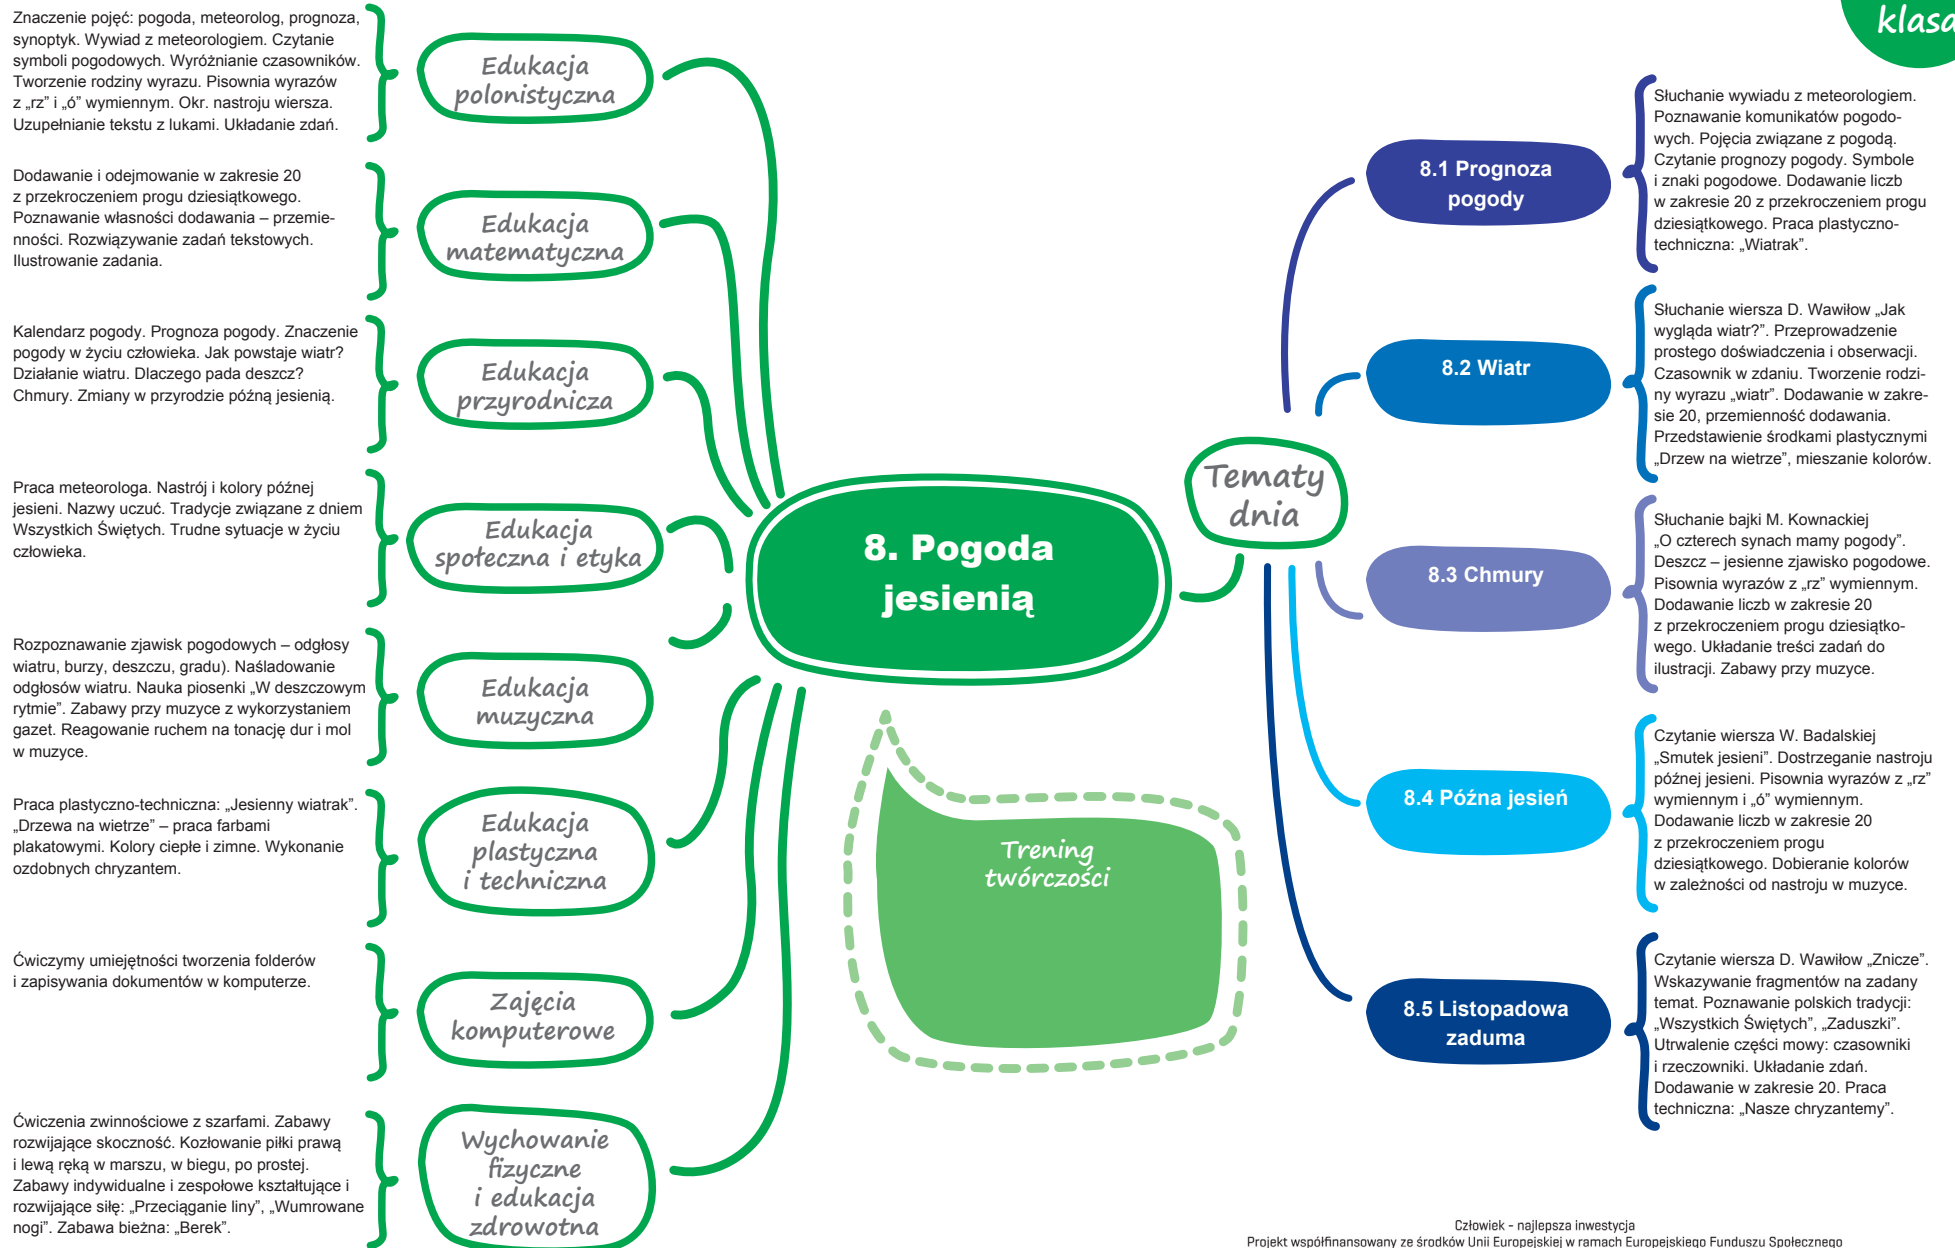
klasa

Znaczenie pojęć: pogoda, meteorolog, prognoza, synoptyk. Wywiad z meteorologiem. Czytanie symboli pogodowych. Wyróżnianie czasowników. Tworzenie rodziny wyrazu. Pisownia wyrazów z „rz" i „ó" wymiennym. Okr. nastroju wiersza. Uzupełnianie tekstu z lukami. Układanie zdań.

Edukacja polonistyczna

Dodawanie i odejmowanie w zakresie 20 z przekroczeniem progu dziesiątkowego. Poznawanie własności dodawania – przemienności. Rozwiązywanie zadań tekstowych. Ilustrowanie zadania.

Edukacja matematyczna

Kalendarz pogody. Prognoza pogody. Znaczenie pogody w życiu człowieka. Jak powstaje wiatr? Działanie wiatru. Dlaczego pada deszcz? Chmury. Zmiany w przyrodzie późną jesienią.

Edukacja przyrodnicza

Praca meteorologa. Nastrój i kolory późnej jesieni. Nazwy uczuć. Tradycje związane z dniem Wszystkich Świętych. Trudne sytuacje w życiu człowieka.

Edukacja społeczna i etyka

Rozpoznawanie zjawisk pogodowych – odgłosy wiatru, burzy, deszczu, gradu). Naśladowanie odgłosów wiatru. Nauka piosenki „W deszczowym rytmie". Zabawy przy muzyce z wykorzystaniem gazet. Reagowanie ruchem na tonację dur i mol w muzyce.

Edukacja muzyczna

Praca plastyczno-techniczna: „Jesienny wiatrak". „Drzewa na wietrze" – praca farbami plakatowymi. Kolory ciepłe i zimne. Wykonanie ozdobnych chryzantem.

Edukacja plastyczna i techniczna

Ćwiczymy umiejętności tworzenia folderów i zapisywania dokumentów w komputerze.

Zajęcia komputerowe

Ćwiczenia zwinnościowe z szarfami. Zabawy rozwijające skoczność. Kozłowanie piłki prawą i lewą ręką w marszu, w biegu, po prostej. Zabawy indywidualne i zespołowe kształtujące i rozwijające siłę: „Przeciąganie liny", „Wumrowane nogi". Zabawa bieżna: „Berek".

Wychowanie fizyczne i edukacja zdrowotna

8. Pogoda jesienią

Trening twórczości

Tematy dnia

8.1 Prognoza pogody

Słuchanie wywiadu z meteorologiem. Poznawanie komunikatów pogodowych. Pojęcia związane z pogodą. Czytanie prognozy pogody. Symbole i znaki pogodowe. Dodawanie liczb w zakresie 20 z przekroczeniem progu dziesiątkowego. Praca plastyczno-techniczna: „Wiatrak".

8.2 Wiatr

Słuchanie wiersza D. Wawiłow „Jak wygląda wiatr?". Przeprowadzenie prostego doświadczenia i obserwacji. Czasownik w zdaniu. Tworzenie rodziny wyrazu „wiatr". Dodawanie w zakresie 20, przemienność dodawania. Przedstawienie środkami plastycznymi „Drzew na wietrze", mieszanie kolorów.

8.3 Chmury

Słuchanie bajki M. Kownackiej „O czterech synach mamy pogody". Deszcz – jesienne zjawisko pogodowe. Pisownia wyrazów z „rz" wymiennym. Dodawanie liczb w zakresie 20 z przekroczeniem progu dziesiątkowego. Układanie treści zadań do ilustracji. Zabawy przy muzyce.

8.4 Późna jesień

Czytanie wiersza W. Badalskiej „Smutek jesieni". Dostrzeganie nastroju późnej jesieni. Pisownia wyrazów z „rz" wymiennym i „ó" wymiennym. Dodawanie liczb w zakresie 20 z przekroczeniem progu dziesiątkowego. Dobieranie kolorów w zależności od nastroju w muzyce.

8.5 Listopadowa zaduma

Czytanie wiersza D. Wawiłow „Znicze". Wskazywanie fragmentów na zadany temat. Poznawanie polskich tradycji: „Wszystkich Świętych", „Zaduszki". Utrwalenie części mowy: czasowniki i rzeczowniki. Układanie zdań. Dodawanie w zakresie 20. Praca techniczna: „Nasze chryzantemy".

Człowiek - najlepsza inwestycja
Projekt współfinansowany ze środków Unii Europejskiej w ramach Europejskiego Funduszu Społecznego